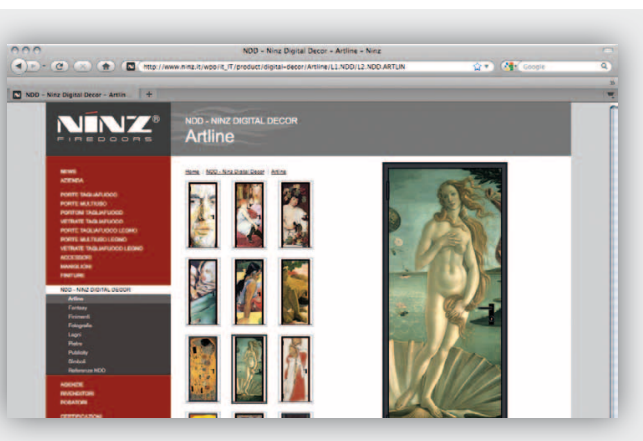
NDD - Ninz Digital Decor - Artline - Ninz

http://www.ninz.it/wpp/it_IT/product/digital-decor/Artline/L1.NDD/L2.NDD.ARTLIN

Google

NDD - Ninz Digital Decor - Artlin...

NINZ®
FIREDOORS

NDD - NINZ DIGITAL DECOR
Artline

NEWS
AZIENDA

PORTE TAGLIAFUOCO
PORTE MULTIUSO
PORTONI TAGLIAFUOCO
VETRATE TAGLIAFUOCO
PORTE TAGLIAFUOCO LEGNO
PORTE MULTIUSO LEGNO
VETRATE TAGLIAFUOCO LEGNO
ACCESSORI
MANIGLIONI
FINITURE

NDD - NINZ DIGITAL DECOR
Artline
Fantasy
Frammenti
Fotografia
Legni
Pietre
Pubblicità
Simboli
Referenze NDD

AGENZIE
RIVENDITORI
ROSATION

Home > NDD - Ninz Digital Decor > Artline